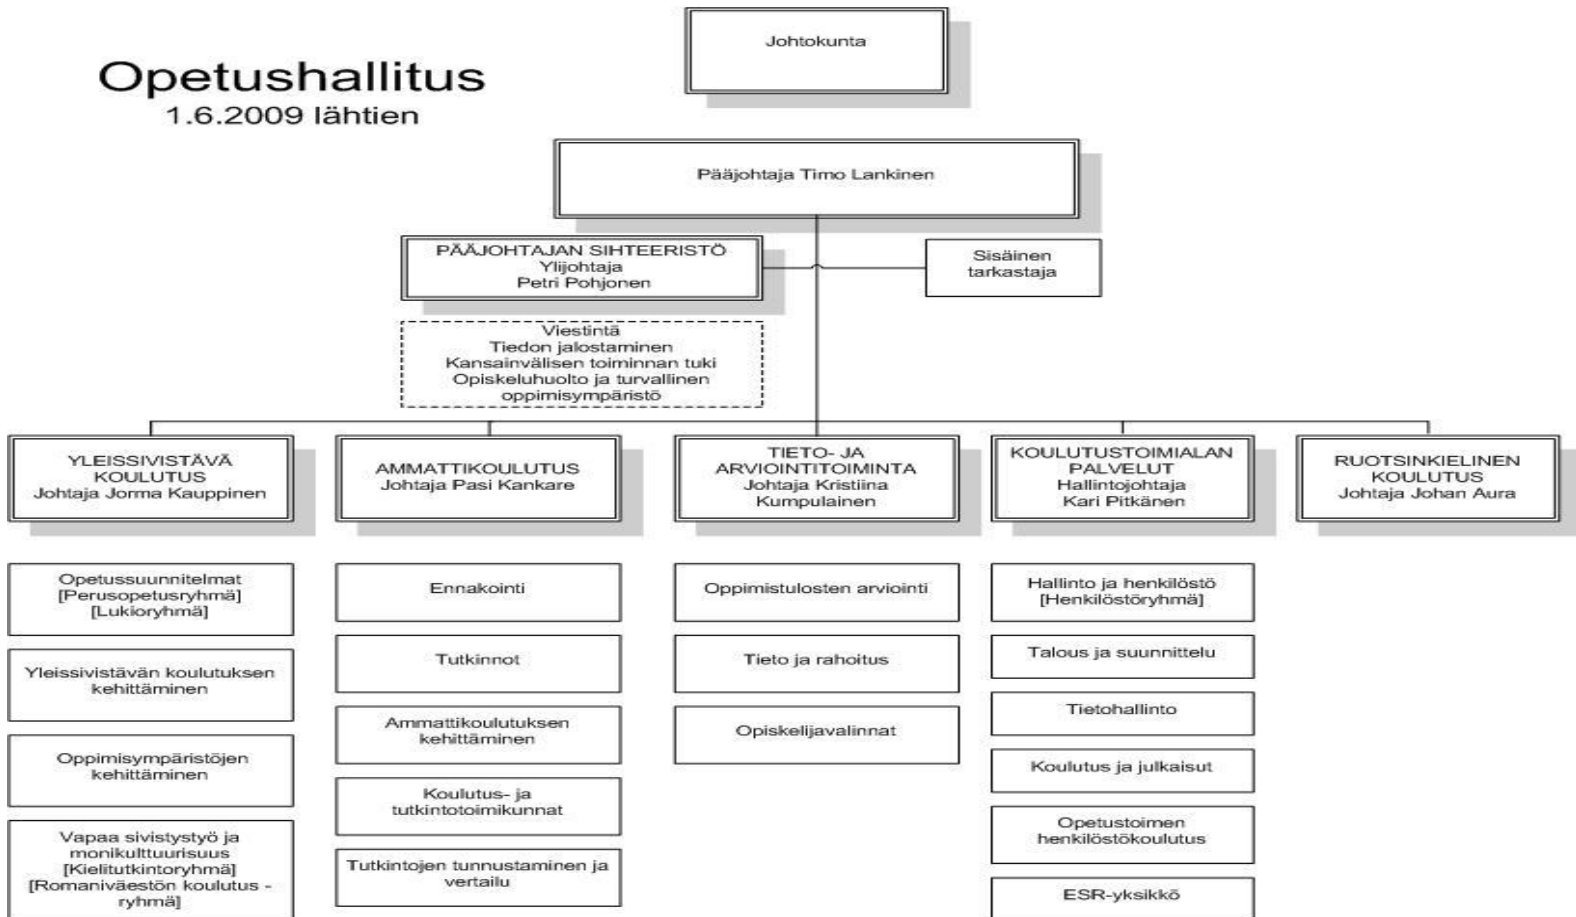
Opetushallitus
1.6.2009 lähtien

Johtokunta

Pääjohtaja Timo Lankinen

PÄÄJOHTAJAN SIHTEERISTÖ
Ylijohtaja
Petri Pohjonen

Sisäinen tarkastaja

Viestintä
Tiedon jalostaminen
Kansainvälisen toiminnan tuki
Opiskeluhuolto ja turvallinen oppimisympäristö

YLEISSIVISTÄVÄ KOULUTUS
Johtaja Jorma Kauppinen

AMMATTIKOULUTUS
Johtaja Pasi Kankare

TIETO- JA ARVIOINTITOIMINTA
Johtaja Kristiina Kumpulainen

KOULUTUSTOIMIALAN PALVELUT
Hallintojohtaja
Kari Pitkänen

RUOTSINKIELINEN KOULUTUS
Johtaja Johan Aura

Opetussuunnitelmat
[Perusopetusryhmä]
[Lukioryhmä]

Yleissivistävän koulutuksen kehittäminen

Oppimisympäristöjen kehittäminen

Vapaa sivistystyö ja monikulttuurisuus
[Kielitutkintoryhmä]
[Romaniväestön koulutus -ryhmä]

Ennakointi

Tutkinnot

Ammattikoulutuksen kehittäminen

Koulutus- ja tutkintotoimikunnat

Tutkintojen tunnustaminen ja vertailu

Oppimistulosten arviointi

Tieto ja rahoitus

Opiskelijavalinnat

Hallinto ja henkilöstö
[Henkilöstöryhmä]

Talous ja suunnittelu

Tietohallinto

Koulutus ja julkaisut

Opetustoimen henkilöstökoulutus

ESR-yksikkö